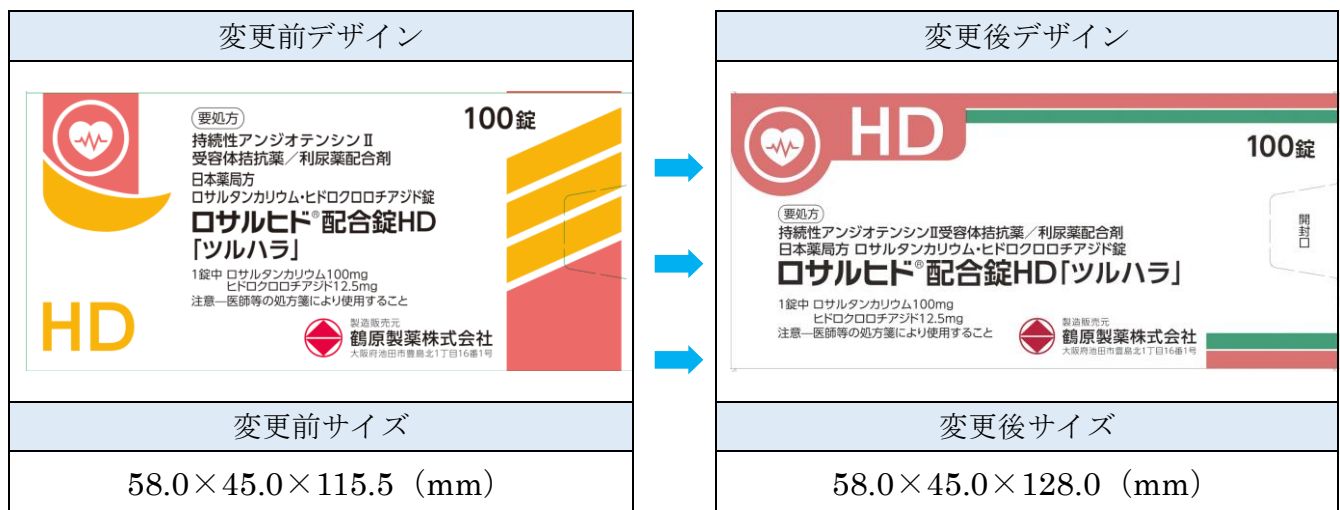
変更前デザイン

要処方

100錠

持続性アンジオテンシンⅡ受容体拮抗薬／利尿薬配合剤

日本薬局方

ロサルタンカリウム・ヒドロクロロチアジド錠

ロサルヒド®配合錠HD「ツルハラ」

1錠中 ロサルタンカリウム100mg
ヒドロクロロチアジド12.5mg

注意―医師等の処方箋により使用すること

HD

製造販売元
鶴原製薬株式会社
大阪府池田市豊島北1丁目16番1号

変更前サイズ

58.0×45.0×115.5（mm）

変更後デザイン

HD

100錠

開封口

要処方

持続性アンジオテンシンⅡ受容体拮抗薬／利尿薬配合剤

日本薬局方 ロサルタンカリウム・ヒドロクロロチアジド錠

ロサルヒド®配合錠HD「ツルハラ」

1錠中 ロサルタンカリウム100mg
ヒドロクロロチアジド12.5mg

注意―医師等の処方箋により使用すること

製造販売元
鶴原製薬株式会社
大阪府池田市豊島北1丁目16番1号

変更後サイズ

58.0×45.0×128.0（mm）